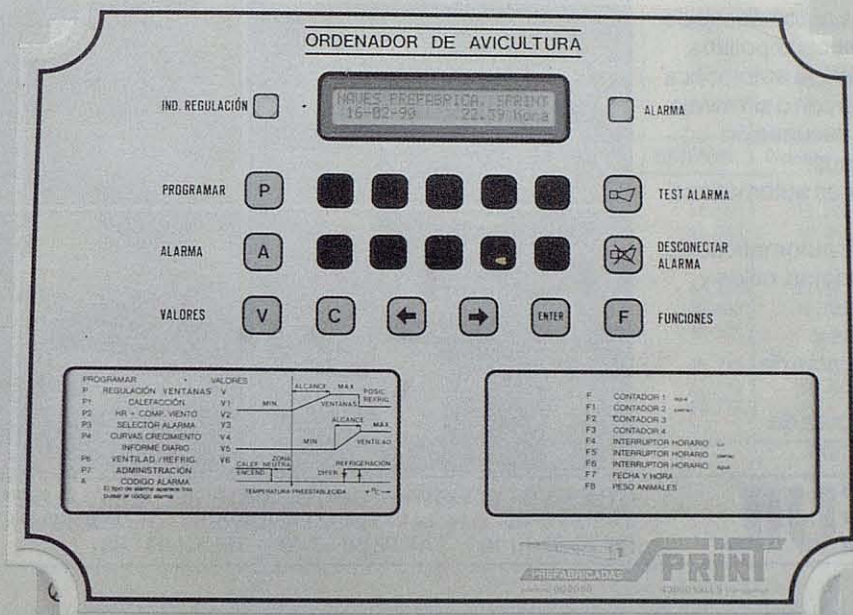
ORDENADOR DE AVICULTURA

IND. REGULACIÓN

NAVES PREFABRICA. SPRINT
16-02-90 22.39 Hora

ALARMA

PROGRAMAR P

TEST ALARMA

ALARMA A

DESCONECTAR ALARMA

VALORES V C ENTER F FUNCIONES

PROGRAMAR VALORES
P REGULACIÓN VENTANAS V
P1 CALEFACCIÓN V1
P2 HR + COMP. VIENTO V2
P3 SELECTOR ALARMA V3
P4 CURVAS CRECIMIENTO V4
INFORME DIARIO V5
P6 VENTILAD./REFRIG. V6
P7 ADMINISTRACIÓN
A CODIGO ALARMA
El tipo de alarma aparece tras pulsar el código alarma

ALCANCE MAX
POSIC. REFRIG.
MIN VENTANAS
ALCANCE MAX
MIN VENTILAD.
ZONA CALEF. NEUTRA
ENCEND.
REFRIGERACION
DIFER.
TEMPERATURA PREESTABLECIDA

F CONTADOR 1
F1 CONTADOR 2
F2 CONTADOR 3
F3 CONTADOR 4
F4 INTERRUPTOR HORARIO
F5 INTERRUPTOR HORARIO
F6 INTERRUPTOR HORARIO
F7 FECHA Y HORA
F8 PESO ANIMALES

PREFABRICADAS SPRINT